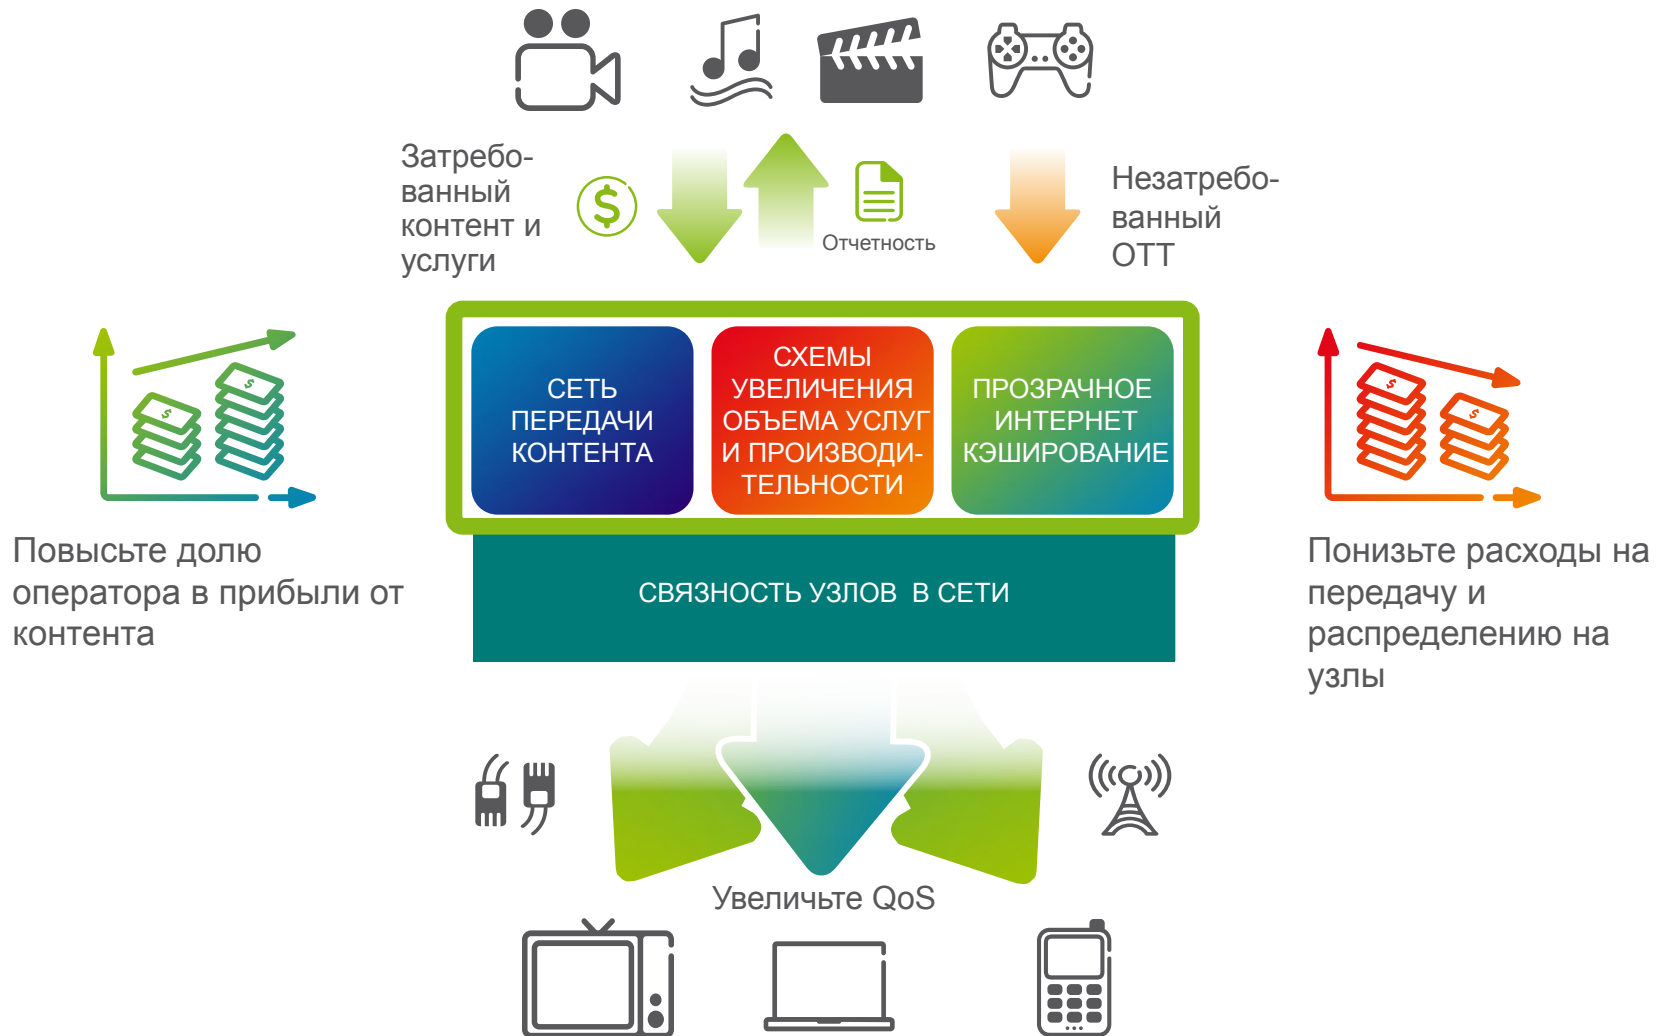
Затребованный контент и услуги

$

Отчетность

Незатребованный ОТТ

СЕТЬ ПЕРЕДАЧИ КОНТЕНТА

СХЕМЫ УВЕЛИЧЕНИЯ ОБЪЕМА УСЛУГ И ПРОИЗВОДИТЕЛЬНОСТИ

ПРОЗРАЧНОЕ ИНТЕРНЕТ КЭШИРОВАНИЕ

СВЯЗНОСТЬ УЗЛОВ В СЕТИ

Повысьте долю оператора в прибыли от контента

Понизьте расходы на передачу и распределению на узлы

Увеличьте QoS